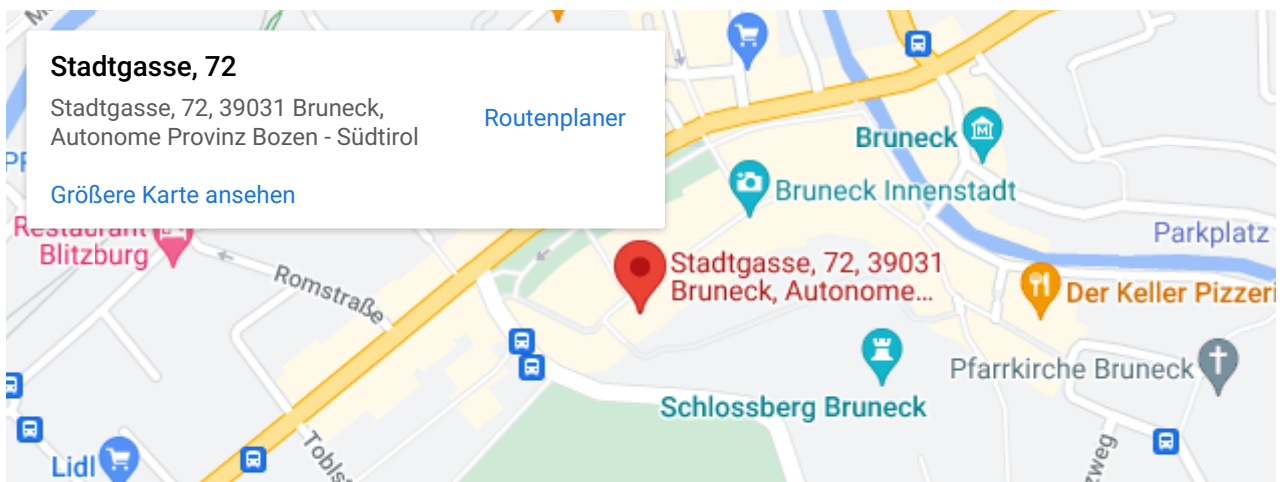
Stadtgasse, 72

Stadtgasse, 72, 39031 Bruneck, Autonome Provinz Bozen - Südtirol

Routenplaner

Größere Karte ansehen

Restaurant Blitzburg

Romstraße

Bruneck

Bruneck Innenstadt

Parkplatz

Stadtgasse, 72, 39031 Bruneck, Autonome…

Der Keller Pizzeri

Pfarrkirche Bruneck

Schlossberg Bruneck

Lidl

Tobls

zweg